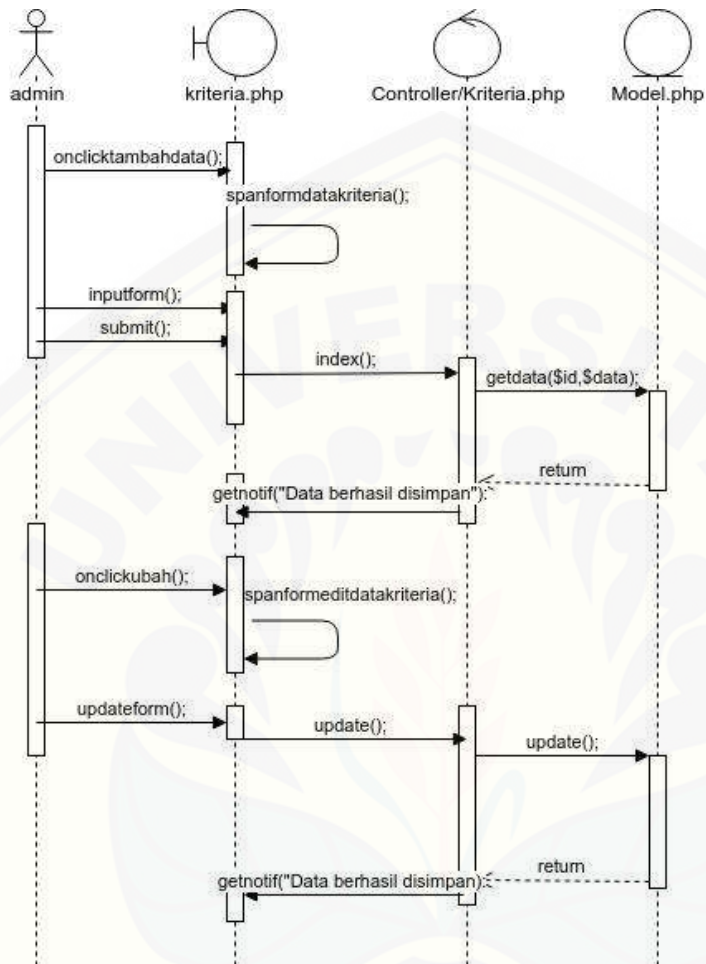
admin

kriteria.php

Controller/Kriteria.php

Model.php

onclicktambahdata();

spanformdatakriteria();

inputform();

submit();

index();

getdata($id,$data);

return

getnotif("Data berhasil disimpan");

onclickubah();

spanformeditdatakriteria();

updateform();

update();

update();

return

getnotif("Data berhasil disimpan);